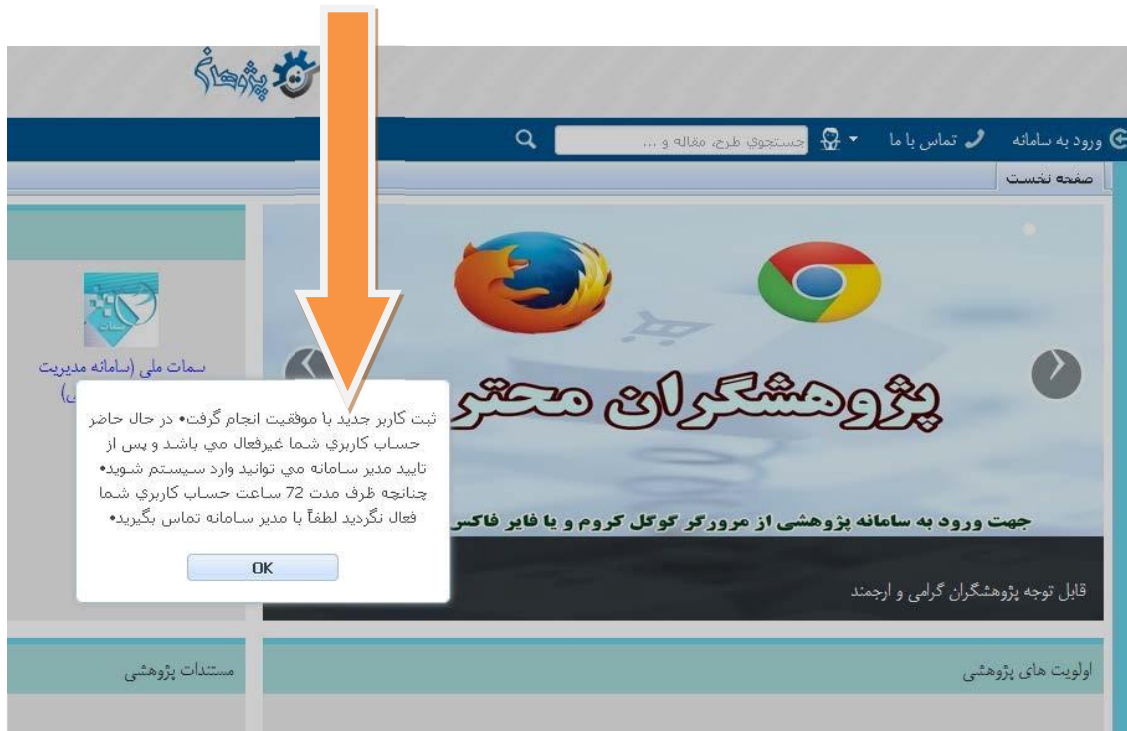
پژوهان

ورود به سامانه
تماس با ما
جستجوي طرح، مقاله و ...

صفحه نخست

سمات ملی (سامانه مدیریت
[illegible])

پژوهشگران محتر

جهت ورود به سامانه پژوهشی از مرورگر گوگل کروم و یا فایر فاکس

قابل توجه پژوهشگران گرامی و ارجمند

ثبت کاربر جديد با موفقيت انجام گرفت• در حال حاضر حساب کاربري شما غيرفعال مي باشد و پس از تاييد مدير سامانه مي توانيد وارد سيستم شويد• چنانچه ظرف مدت 72 ساعت حساب کاربري شما فعال نگرديد لطفاً با مدير سامانه تماس بگيريد•

OK

مستندات پژوهشی

اولویت های پژوهشی